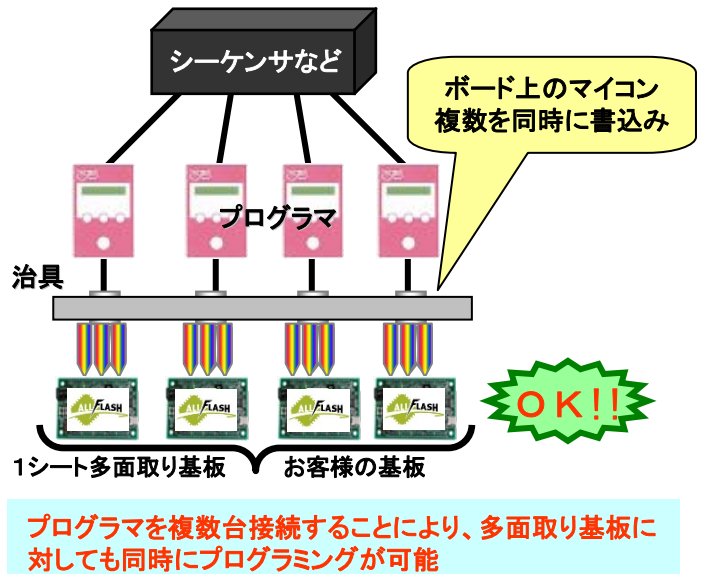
シーケンサなど

ボード上のマイコン
複数を同時に書込み

プログラマ

治具

ALLFLASH ALLFLASH ALLFLASH ALLFLASH

ＯＫ!!

1シート多面取り基板　お客様の基板

プログラマを複数台接続することにより、多面取り基板に対しても同時にプログラミングが可能